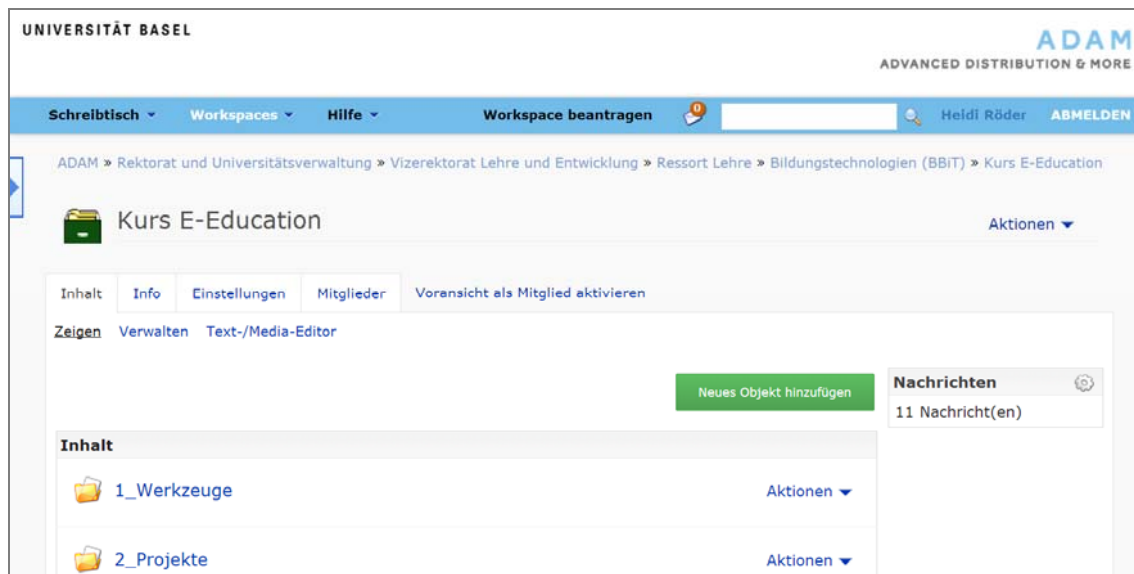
UNIVERSITÄT BASEL

ADAM
ADVANCED DISTRIBUTION & MORE

Schreibtisch ▾ Workspaces ▾ Hilfe ▾ Workspace beantragen 0 Heidi Röder ABMELDEN

ADAM » Rektorat und Universitätsverwaltung » Vizerektorat Lehre und Entwicklung » Ressort Lehre » Bildungstechnologien (BBiT) » Kurs E-Education

Kurs E-Education

Aktionen ▾

Inhalt Info Einstellungen Mitglieder Voransicht als Mitglied aktivieren

Zeigen Verwalten Text-/Media-Editor

Neues Objekt hinzufügen

Nachrichten
11 Nachricht(en)

Inhalt

1_Werkzeuge Aktionen ▾

2_Projekte Aktionen ▾